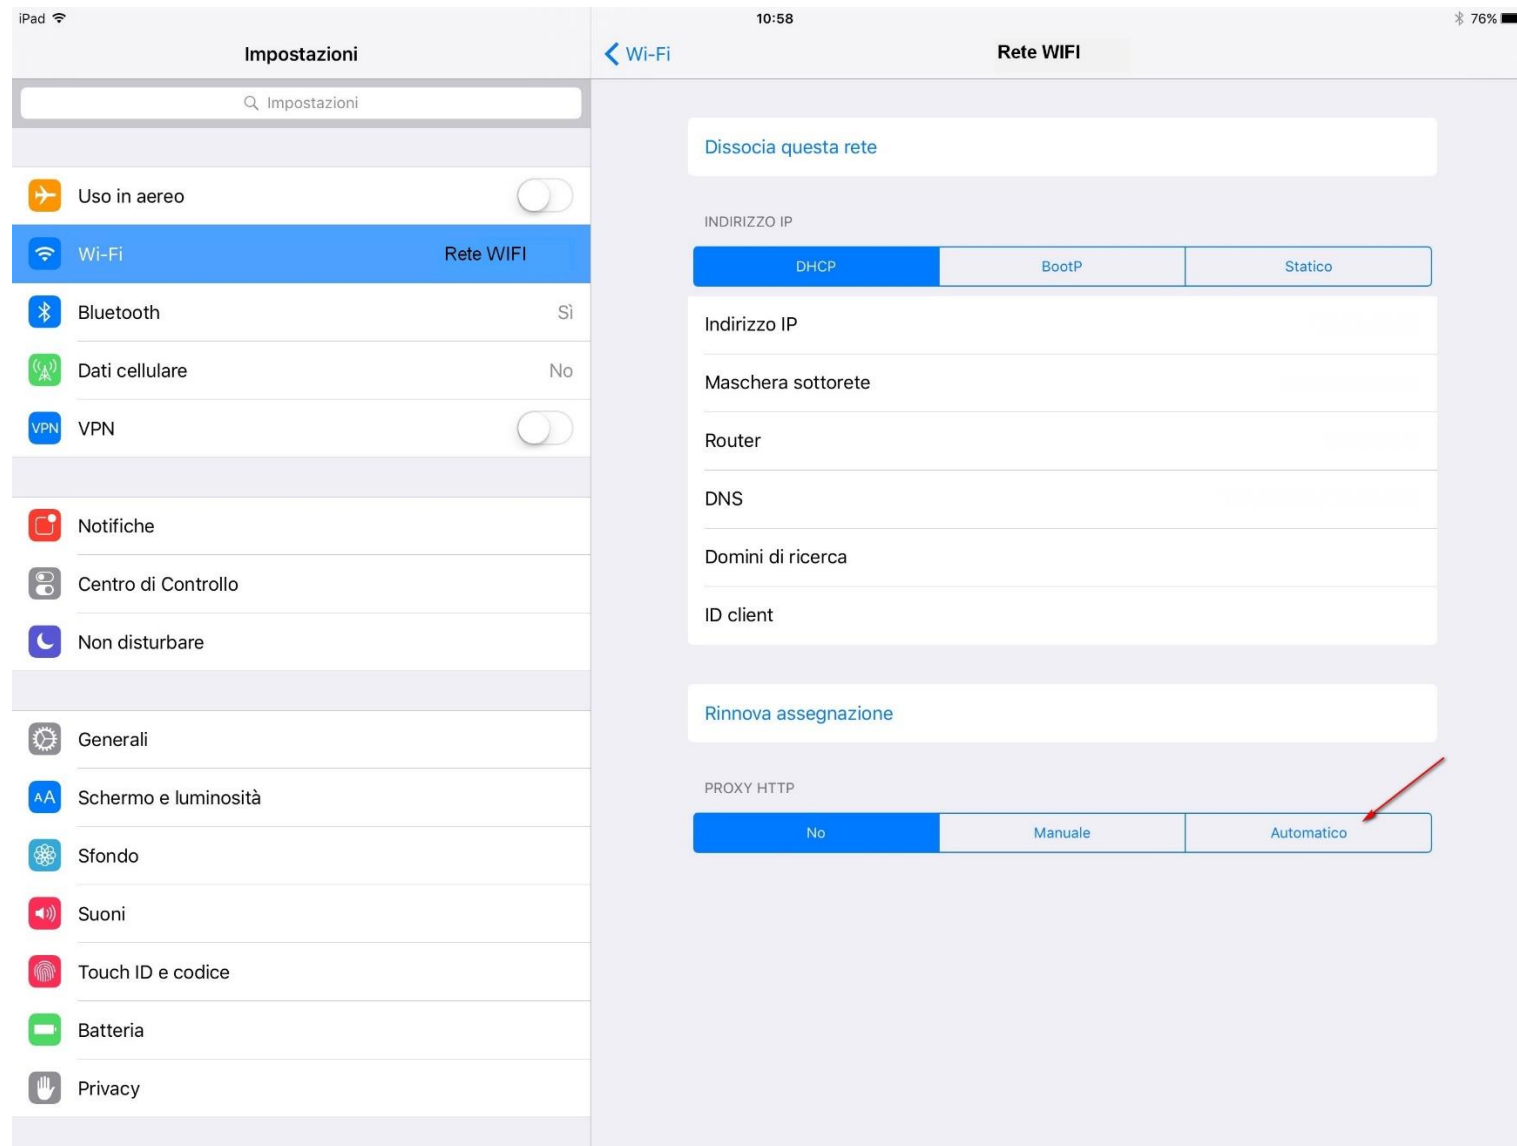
iPad
10:58
76%

Impostazioni

Impostazioni

Uso in aereo

Wi-Fi Rete WIFI

Bluetooth Sì

Dati cellulare No

VPN VPN

Notifiche

Centro di Controllo

Non disturbare

Generali

AA Schermo e luminosità

Sfondo

Suoni

Touch ID e codice

Batteria

Privacy

Wi-Fi

Rete WIFI

Dissocia questa rete

INDIRIZZO IP

| DHCP | BootP | Statico |
|---|---|---|

Indirizzo IP

Maschera sottorete

Router

DNS

Domini di ricerca

ID client

Rinnova assegnazione

PROXY HTTP

| No | Manuale | Automatico |
|---|---|---|